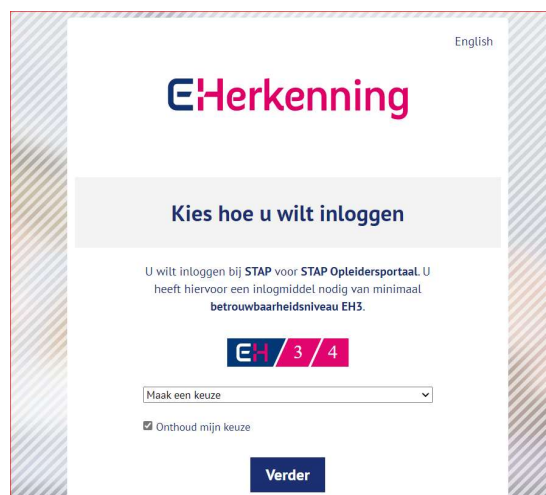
English

EHerkenning

Kies hoe u wilt inloggen

U wilt inloggen bij **STAP** voor **STAP Opleidersportaal**. U heeft hiervoor een inlogmiddel nodig van minimaal **betrouwbaarheidsniveau EH3**.

EH 3 / 4

Maak een keuze

Onthoud mijn keuze

Verder